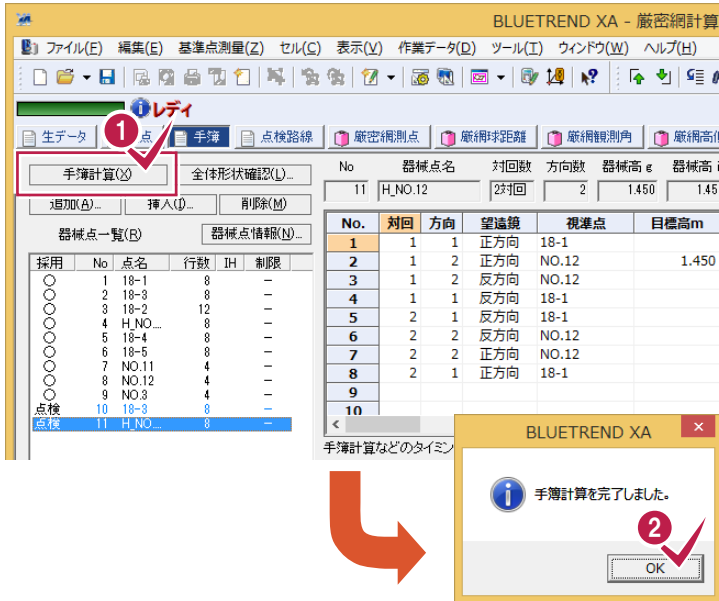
BLUETREND XA - 厳密網計算

ファイル(F) 編集(E) 基準点測量(Z) セル(C) 表示(V) 作業データ(D) ツール(T) ウィンドウ(W) ヘルプ(H)

レディ

生データ 点 手簿 点検路線 厳密網測点 厳網球距離 厳網観測角 厳網高低

手簿計算(X) 全体形状確認(L)...
追加(A)... 挿入(I)... 削除(M)
器械点一覧(R) 器械点情報(N)...

| 採用 | No | 点名 | 行数 | IH | 制限 |
|---|---|---|---|---|---|
| ○ | 1 | 18-1 | 8 | | − |
| ○ | 2 | 18-3 | 8 | | − |
| ○ | 3 | 18-2 | 12 | | − |
| ○ | 4 | H_NO... | 8 | | − |
| ○ | 5 | 18-4 | 8 | | − |
| ○ | 6 | 18-5 | 8 | | − |
| ○ | 7 | NO.11 | 4 | | − |
| ○ | 8 | NO.12 | 4 | | − |
| ○ | 9 | NO.3 | 4 | | − |
| 点検 | 10 | 18-3 | 8 | | − |
| 点検 | 11 | H_NO... | 8 | | − |

| No | 器械点名 | 対回数 | 方向数 | 器械高 ε | 器械高 |
|---|---|---|---|---|---|
| 11 | H_NO.12 | 2対回 | 2 | 1.450 | 1.45 |

| No. | 対回 | 方向 | 望遠鏡 | 視準点 | 目標高m |
|---|---|---|---|---|---|
| 1 | 1 | 1 | 正方向 | 18-1 | |
| 2 | 1 | 2 | 正方向 | NO.12 | 1.450 |
| 3 | 1 | 2 | 反方向 | NO.12 | |
| 4 | 1 | 1 | 反方向 | 18-1 | |
| 5 | 2 | 1 | 正方向 | 18-1 | |
| 6 | 2 | 2 | 反方向 | NO.12 | |
| 7 | 2 | 2 | 正方向 | NO.12 | |
| 8 | 2 | 1 | 正方向 | 18-1 | |
| 9 | | | | | |
| 10 | | | | | |

手簿計算などのタイミン

BLUETREND XA
手簿計算を完了しました。
OK

1
2